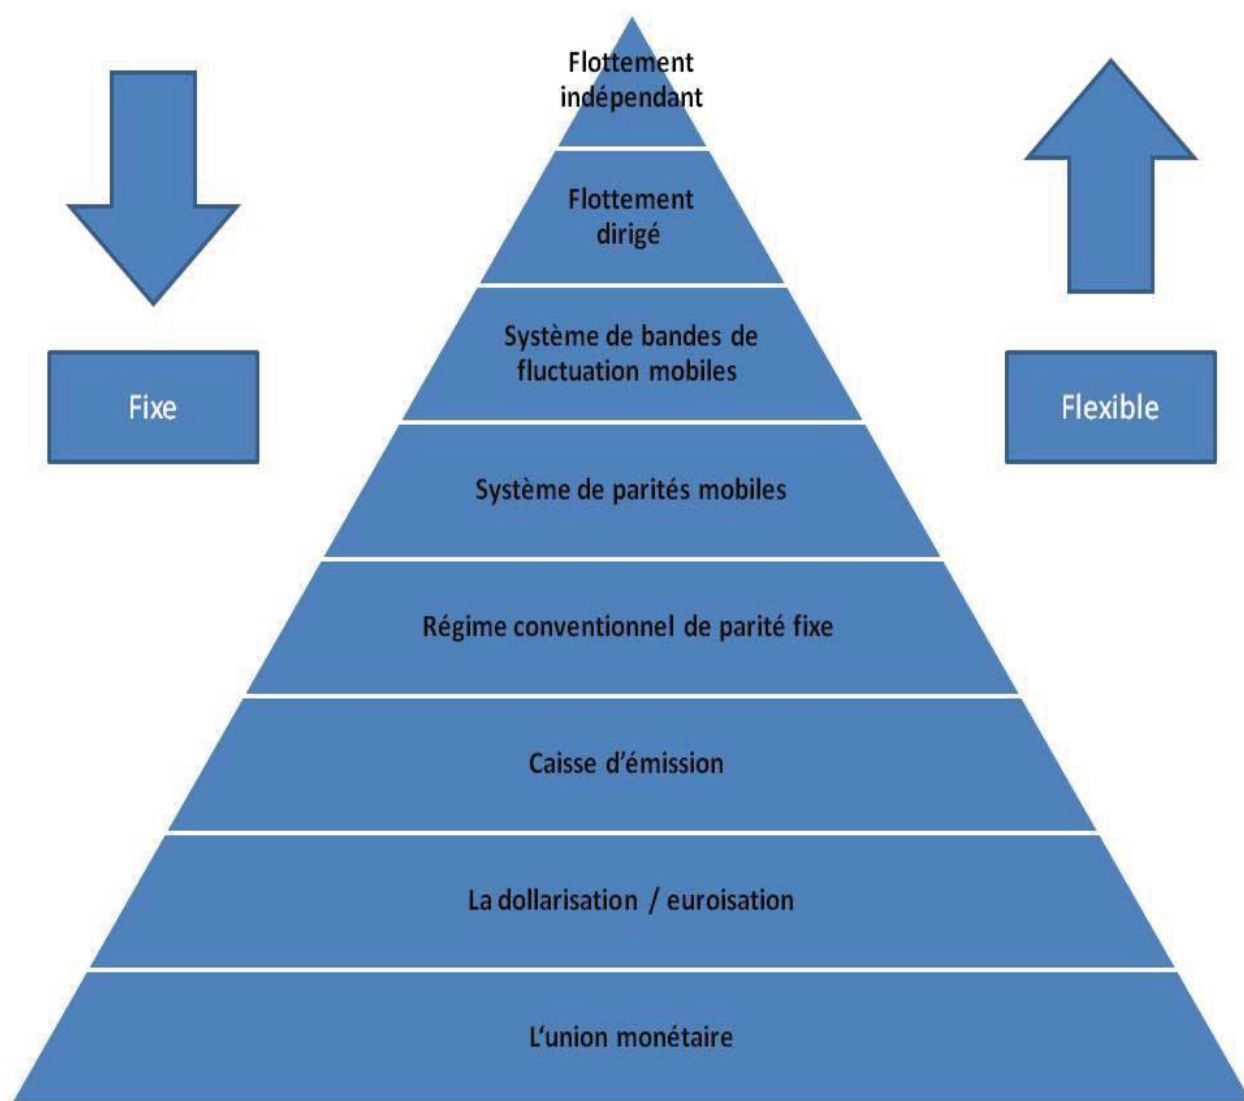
Fixe

Flottement indépendant

Flottement dirigé

Système de bandes de fluctuation mobiles

Système de parités mobiles

Régime conventionnel de parité fixe

Caisse d'émission

La dollarisation / euroisation

L'union monétaire

Flexible